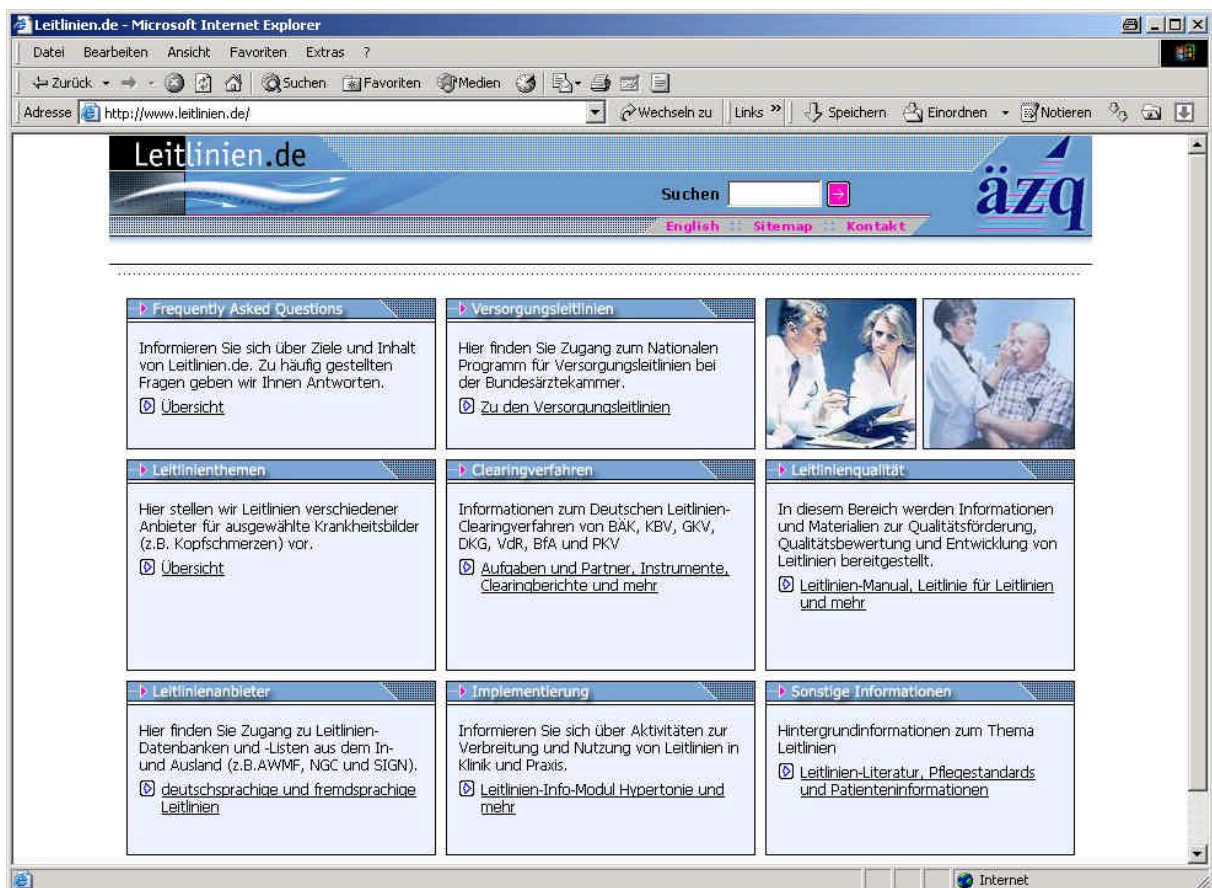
Leitlinien.de - Microsoft Internet Explorer

Datei Bearbeiten Ansicht Favoriten Extras ?

Zurück Suchen Favoriten Medien

Adresse http://www.leitlinien.de/ Wechseln zu Links » Speichern Einordnen Notieren

Leitlinien.de

Suchen

English :: Sitemap :: Kontakt

äzq

Frequently Asked Questions

Informieren Sie sich über Ziele und Inhalt von Leitlinien.de. Zu häufig gestellten Fragen geben wir Ihnen Antworten.

Übersicht

Versorgungsleitlinien

Hier finden Sie Zugang zum Nationalen Programm für Versorgungsleitlinien bei der Bundesärztekammer.

Zu den Versorgungsleitlinien

Leitlinienthemen

Hier stellen wir Leitlinien verschiedener Anbieter für ausgewählte Krankheitsbilder (z.B. Kopfschmerzen) vor.

Übersicht

Clearingverfahren

Informationen zum Deutschen Leitlinien-Clearingverfahren von BÄK, KBV, GKV, DKG, VdR, BfA und PKV

Aufgaben und Partner, Instrumente, Clearingberichte und mehr

Leitlinienqualität

In diesem Bereich werden Informationen und Materialien zur Qualitätsförderung, Qualitätsbewertung und Entwicklung von Leitlinien bereitgestellt.

Leitlinien-Manual, Leitlinie für Leitlinien und mehr

Leitlinienanbieter

Hier finden Sie Zugang zu Leitlinien-Datenbanken und -Listen aus dem In- und Ausland (z.B.AWMF, NGC und SIGN).

deutschsprachige und fremdsprachige Leitlinien

Implementierung

Informieren Sie sich über Aktivitäten zur Verbreitung und Nutzung von Leitlinien in Klinik und Praxis.

Leitlinien-Info-Modul Hypertonie und mehr

Sonstige Informationen

Hintergrundinformationen zum Thema Leitlinien

Leitlinien-Literatur, Pflegestandards und Patienteninformationen

Internet